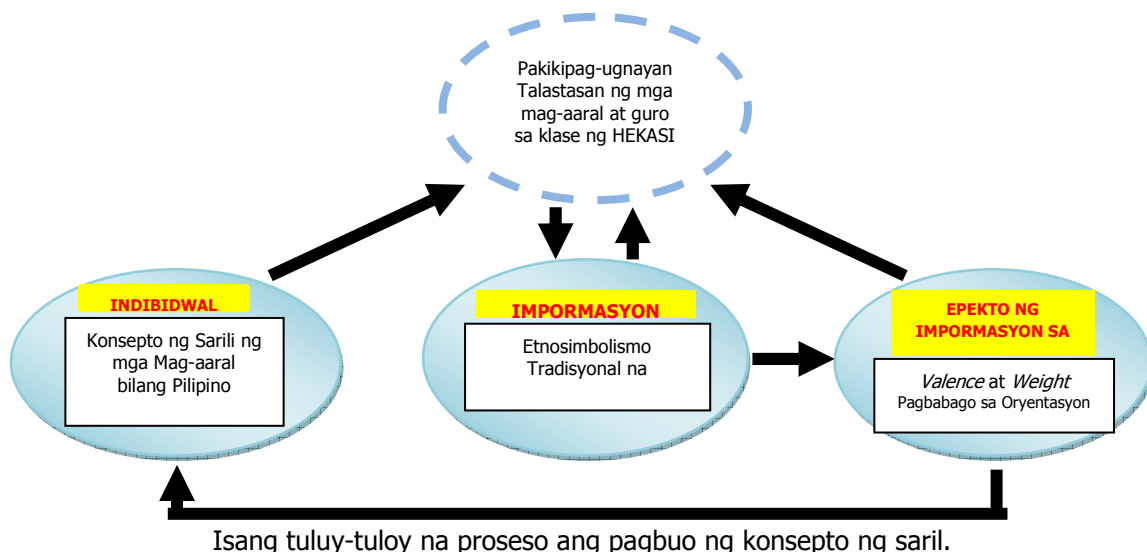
Pakikipag-ugnayan Talastasan ng mga mag-aaral at guro sa klase ng HEKASI

INDIBIDWAL

Konsepto ng Sarili ng mga Mag-aaral bilang Pilipino

IMPORMASYON

Etnosimbolismo Tradisyonal na

EPEKTO NG IMPORMASYON SA

*Valence* at *Weight*
Pagbabago sa Oryentasyon

Isang tuluy-tuloy na proseso ang pagbuo ng konsepto ng saril.